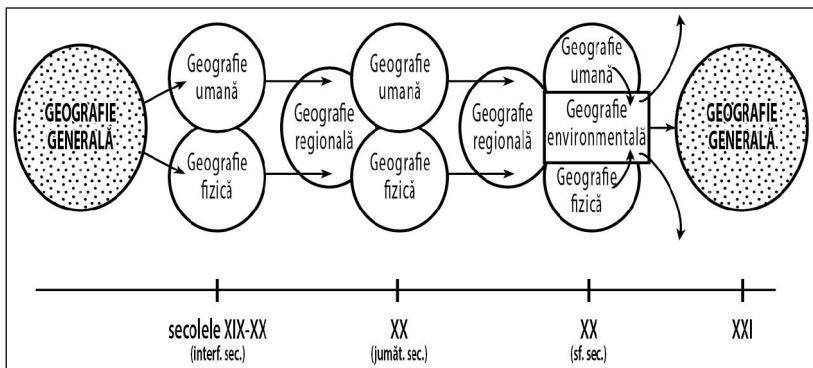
GEOGRAFIE GENERALĂ

Geografie umană

Geografie fizică

Geografie regională

Geografie umană

Geografie fizică

Geografie regională

Geografie umană

Geografie environmentală

Geografie fizică

GEOGRAFIE GENERALĂ

secolele XIX-XX
(interf. sec.)

XX
(jumăt. sec.)

XX
(sf. sec.)

XXI